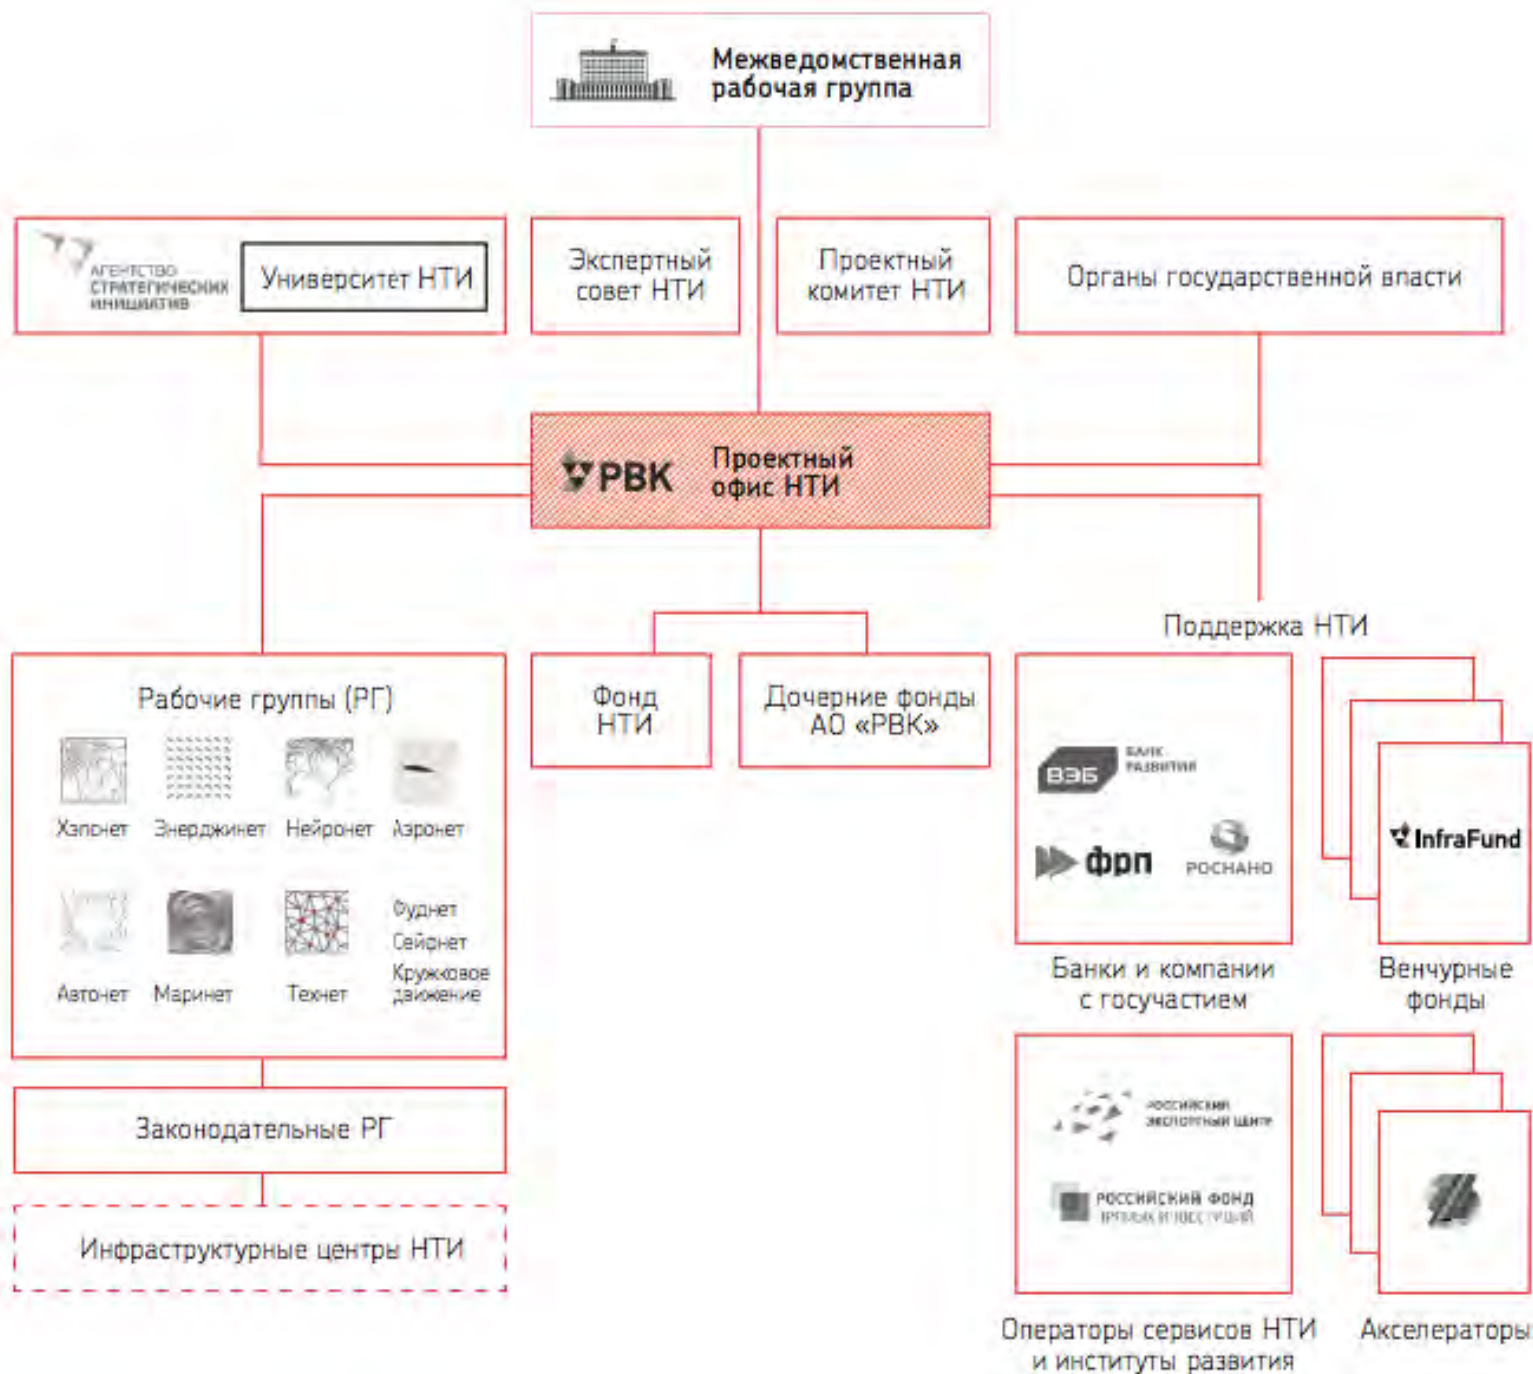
Межведомственная рабочая группа

АГЕНТСТВО СТРАТЕГИЧЕСКИХ ИНИЦИАТИВ

Университет НТИ

Экспертный совет НТИ

Проектный комитет НТИ

Органы государственной власти

РВК

Проектный офис НТИ

Поддержка НТИ

Рабочие группы (РГ)

Хэлснет

Энерджинет

Нейронет

Аэронет

Автонет

Маринет

Технет

Фуднет

Сейфнет

Кружковое движение

Фонд НТИ

Дочерние фонды АО «РВК»

ВЭБ БАНК РАЗВИТИЯ

фрп

РОСНАНО

Банки и компании с госучастием

InfraFund

Венчурные фонды

Законодательные РГ

Инфраструктурные центры НТИ

РОССИЙСКИЙ ЭКСПОРТНЫЙ ЦЕНТР

РОССИЙСКИЙ ФОНД ПРЯМЫХ ИНВЕСТИЦИЙ

Операторы сервисов НТИ и институты развития

Акселераторы